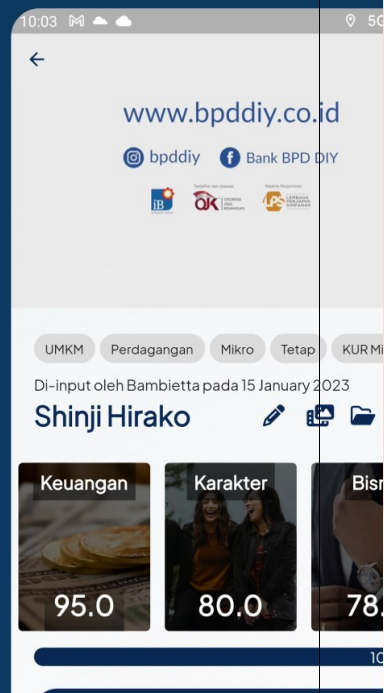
10:03 M 5G

←

www.bpddiy.co.id

bpddiy Bank BPD DIY

iB OJK LPS

UMKM Perdagangan Mikro Tetap KUR Mi

Di-input oleh Bambietta pada 15 January 2023

Shinji Hirako

Keuangan
95.0

Karakter
80.0

Bis
78.

10